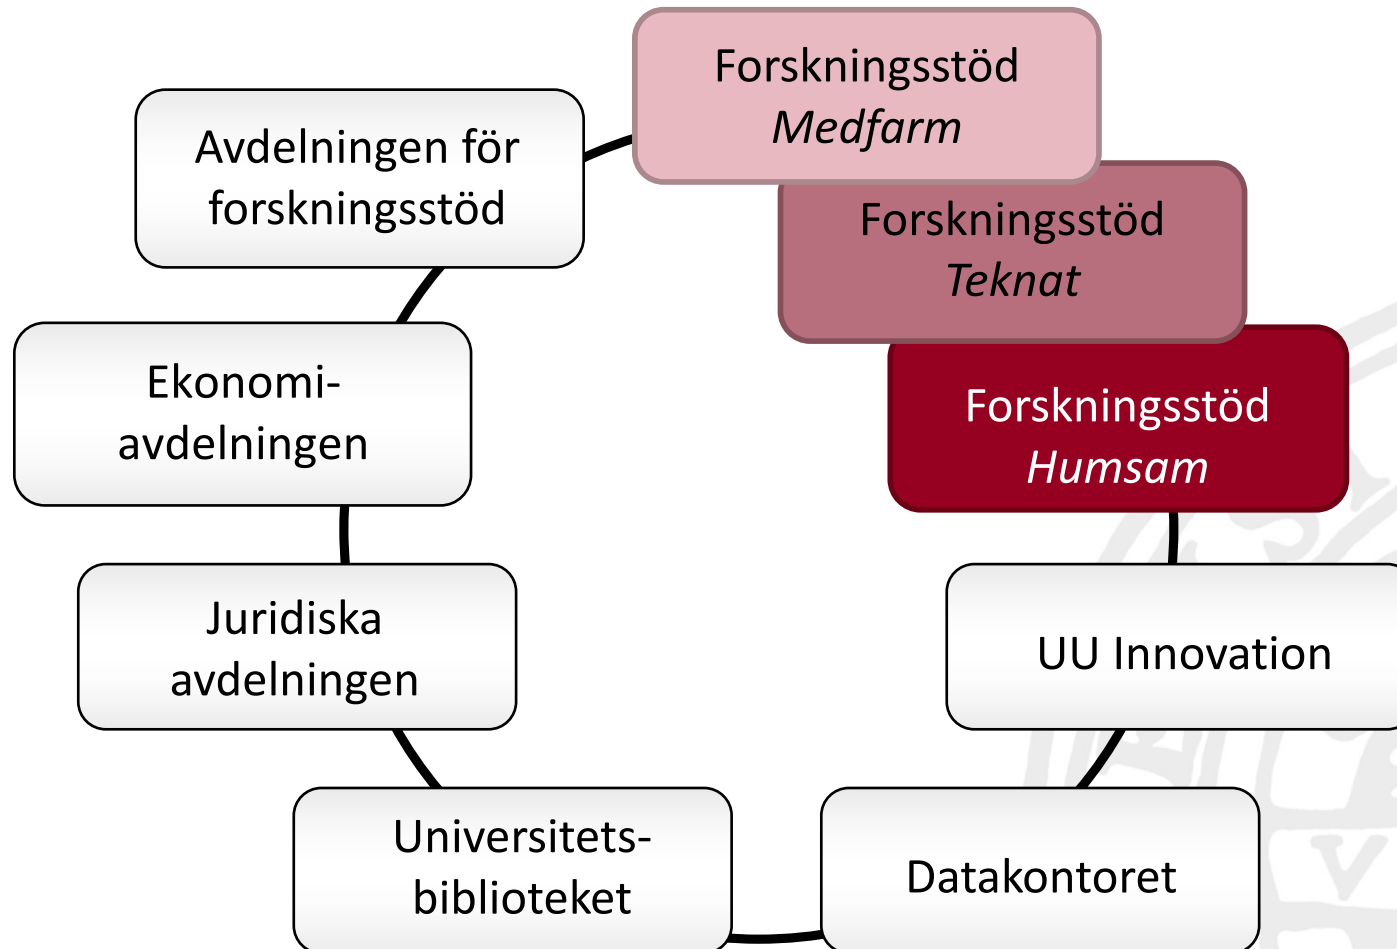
Forskningsstöd
*Medfarm*

Avdelningen för forskningsstöd

Forskningsstöd
*Teknat*

Ekonomi-
avdelningen

Forskningsstöd
*Humsam*

Juridiska avdelningen

UU Innovation

Universitets-
biblioteket

Datakontoret